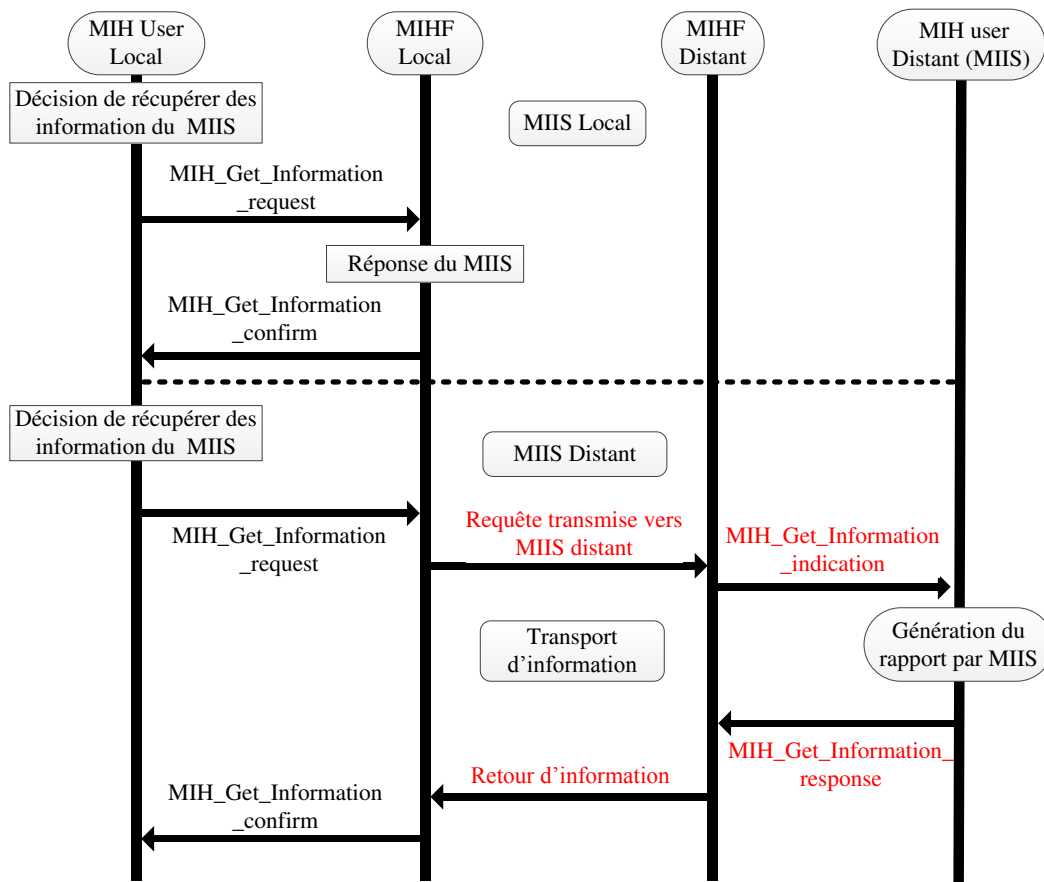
MIH User Local

MIHF Local

MIHF Distant

MIH user Distant (MIIS)

Décision de récupérer des information du MIIS

MIIS Local

MIH_Get_Information _request

Réponse du MIIS

MIH_Get_Information _confirm

Décision de récupérer des information du MIIS

MIIS Distant

MIH_Get_Information _request

Requête transmise vers MIIS distant

MIH_Get_Information _indication

Transport d'information

Génération du rapport par MIIS

MIH_Get_Information_ response

Retour d'information

MIH_Get_Information _confirm